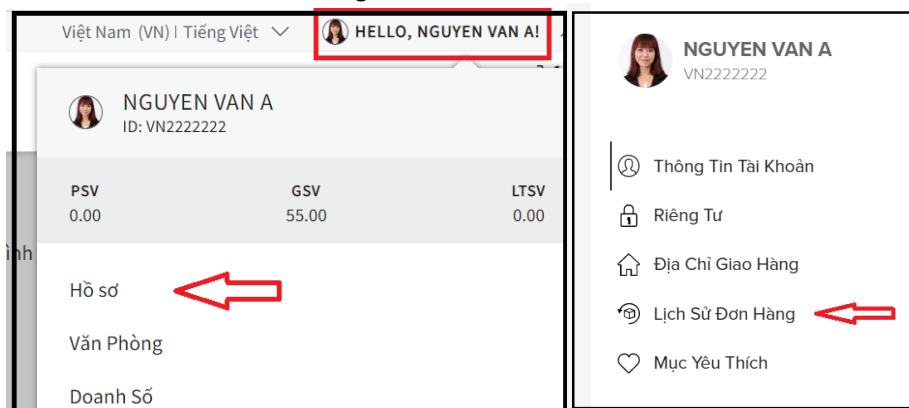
Việt Nam (VN) | Tiếng Việt

HELLO, NGUYEN VAN A!

NGUYEN VAN A
ID: VN2222222

| PSV | GSV | LTSV |
|---|---|---|
| 0.00 | 55.00 | 0.00 |

ình

Hồ sơ

Văn Phòng

Doanh Số

NGUYEN VAN A
VN2222222

Thông Tin Tài Khoản

Riêng Tư

Địa Chỉ Giao Hàng

Lịch Sử Đơn Hàng

Mục Yêu Thích